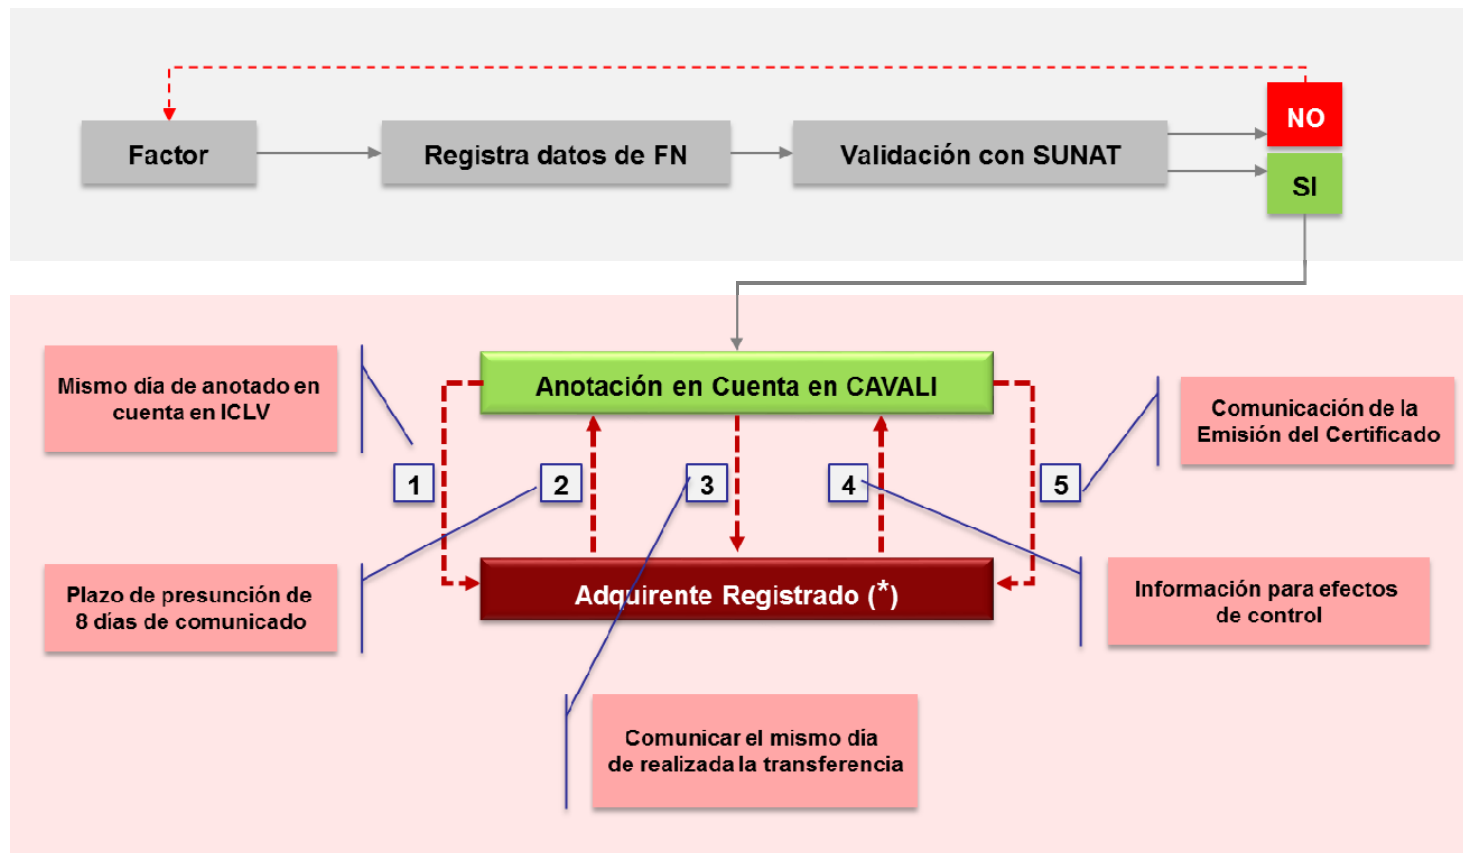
Factor

Registra datos de FN

Validación con SUNAT

NO

SI

Mismo día de anotado en cuenta en ICLV

Anotación en Cuenta en CAVALI

Comunicación de la Emisión del Certificado

1

2

3

4

5

Plazo de presunción de 8 días de comunicado

Adquirente Registrado (*)

Información para efectos de control

Comunicar el mismo día de realizada la transferencia